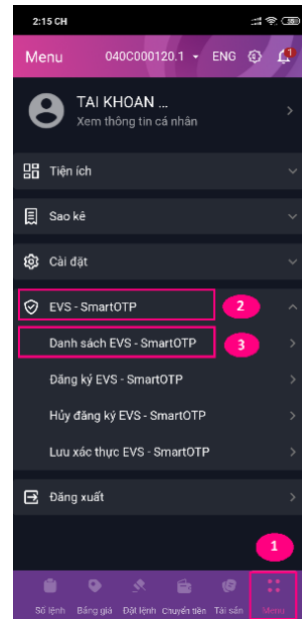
2:15 CH

Menu 040C000120.1 ENG 1

TAI KHOAN ...
Xem thông tin cá nhân

Tiện ích

Sao kê

Cài đặt

EVS - SmartOTP 2

Danh sách EVS - SmartOTP 3

Đăng ký EVS - SmartOTP

Hủy đăng ký EVS - SmartOTP

Lưu xác thực EVS - SmartOTP

Đăng xuất

1

Sổ lệnh Bảng giá Đặt lệnh Chuyển tiền Tài sản Menu